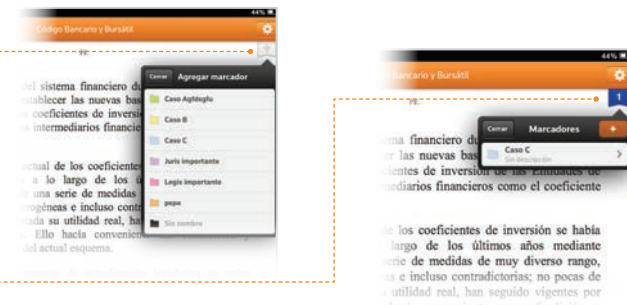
44%
Código Bancario y Bursátil
98
Cerrar
Agregar marcador
Caso Agldeglo
Caso B
Caso C
Juris importante
Legis importante
pepe
Sin nombre
del sistema financiero du
establecer las nuevas bas
coeficientes de inversi
s intermediarios financie
actual de los coeficiente
a lo largo de los
de una serie de medidas
rogéneas e incluso cont
ada su utilidad real, h
Ello hacía convenie
del actual esquema.

44%
Bancario y Bursátil
98
1
Cerrar
Marcadores
+
Caso C
Sin descripción
ema financiero du
r las nuevas bas
cientes de inversión de las Entidades de
mediarios financieros como el coeficiente
los coeficientes de inversión se había
largo de los últimos años mediante
serie de medidas de muy diverso rango,
s e incluso contradictorias; no pocas de
utilidad real, han seguido vigentes por